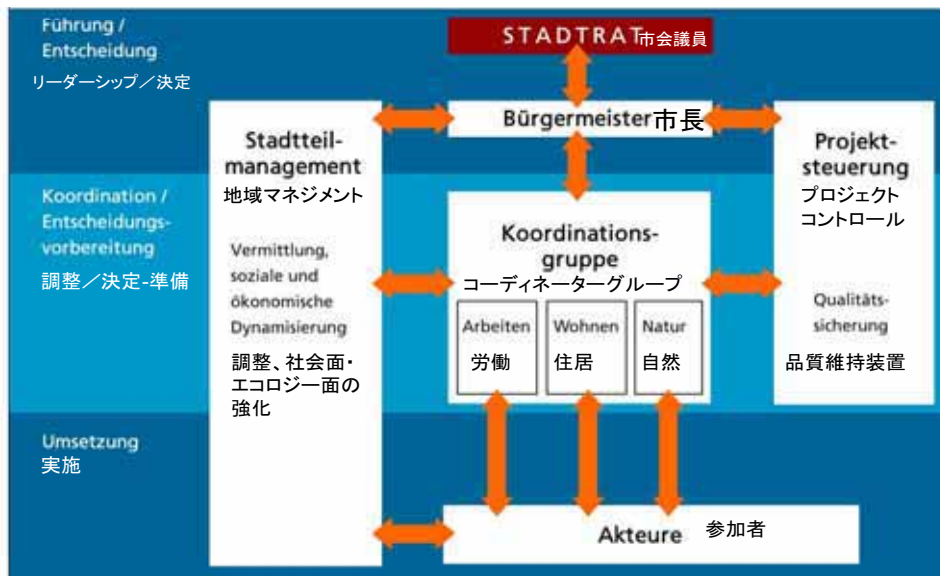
Führung / Entscheidung
リーダーシップ／決定

STADTRAT 市会議員

Bürgermeister 市長

Stadtteil-management
地域マネジメント

Projekt-steuerung
プロジェクトコントロール

Koordination / Entscheidungs-vorbereitung
調整／決定-準備

Vermittlung, soziale und ökonomische Dynamisierung
調整、社会面・エコロジー面の強化

Koordinations-gruppe
コーディネーターグループ

Arbeiten
労働

Wohnen
住居

Natur
自然

Qualitäts-sicherung
品質維持装置

Umsetzung
実施

Akteure 参加者